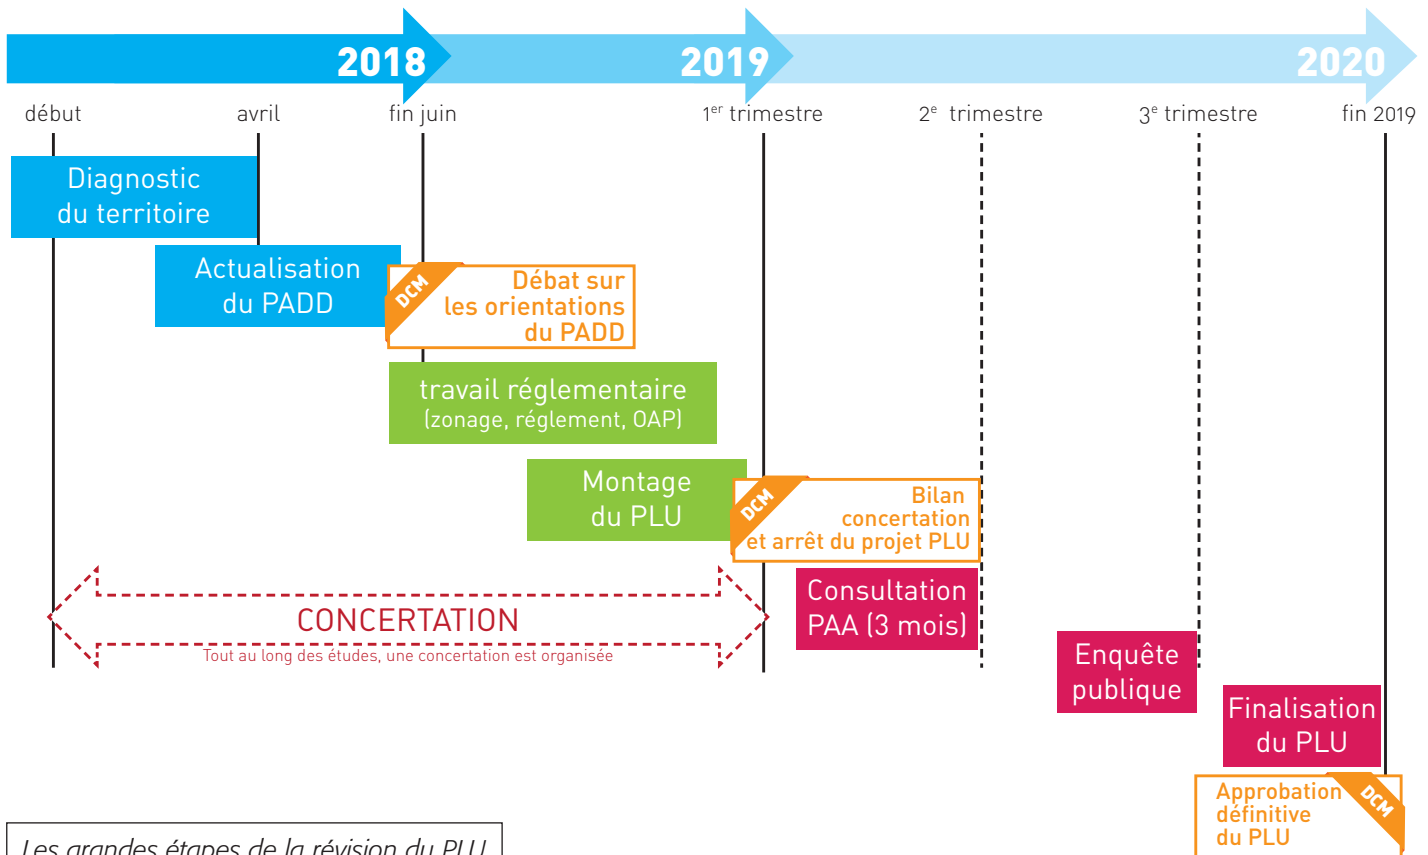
2018
2019
2020

début
avril
fin juin
1$^{er}$ trimestre
2$^{e}$ trimestre
3$^{e}$ trimestre
fin 2019

Diagnostic du territoire

Actualisation du PADD

DCM
Débat sur les orientations du PADD

travail réglementaire
(zonage, réglement, OAP)

Montage du PLU

DCM
Bilan concertation et arrêt du projet PLU

Consultation PAA (3 mois)

CONCERTATION
Tout au long des études, une concertation est organisée

Enquête publique

Finalisation du PLU

Approbation définitive du PLU
DCM

Les grandes étapes de la révision du PLU